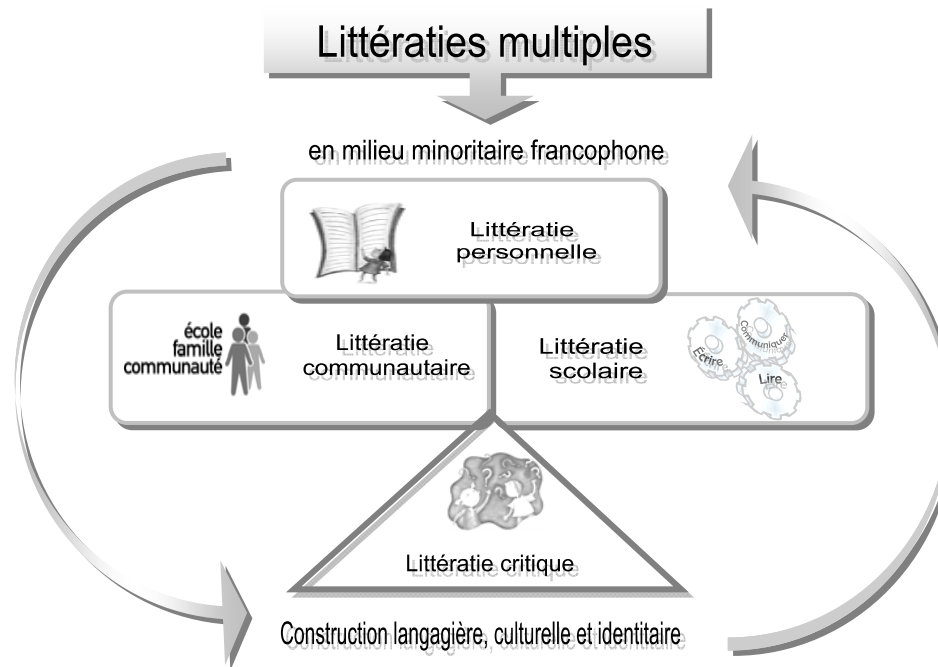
Littératies multiples

en milieu minoritaire francophone

Littératie personnelle

école
famille
communauté

Littératie communautaire

Littératie scolaire

Écrire
Communiquer
Lire

Littératie critique

Construction langagière, culturelle et identitaire